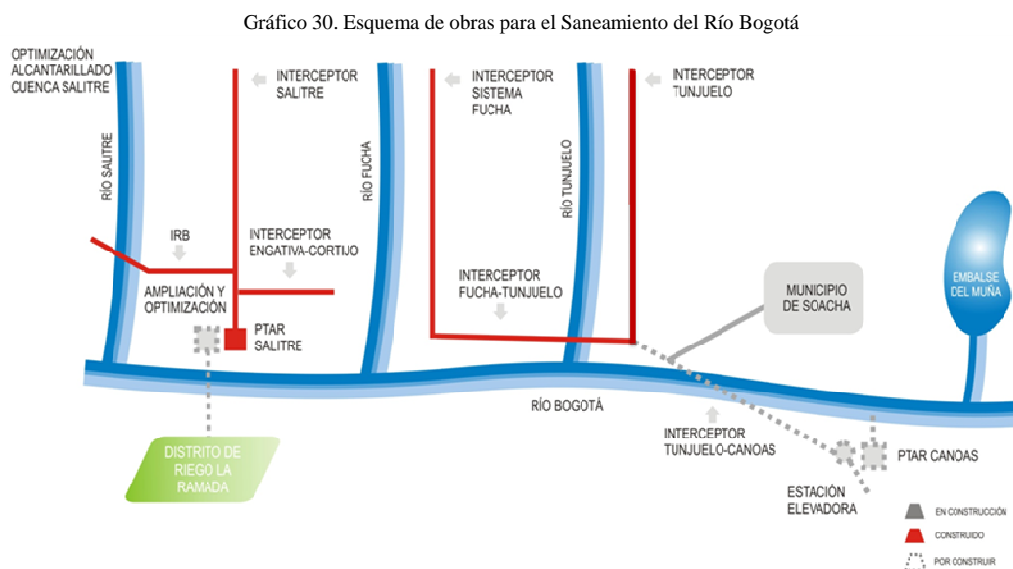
Gráfico 30. Esquema de obras para el Saneamiento del Río Bogotá

OPTIMIZACIÓN ALCANTARILLADO CUENCA SALITRE

INTERCEPTOR SALITRE

INTERCEPTOR SISTEMA FUCHA

INTERCEPTOR TUNJUELO

RÍO SALITRE

RÍO FUCHA

RÍO TUNJUELO

IRB

INTERCEPTOR ENGATIVA-CORTIJO

INTERCEPTOR FUCHA-TUNJUELO

MUNICIPIO DE SOACHA

EMBALSE DEL MUÑA

AMPLIACIÓN Y OPTIMIZACIÓN

PTAR SALITRE

RÍO BOGOTÁ

DISTRITO DE RIEGO LA RAMADA

INTERCEPTOR TUNJUELO-CANOAS

PTAR CANOAS

ESTACIÓN ELEVADORA

EN CONSTRUCCIÓN

CONSTRUIDO

POR CONSTRUIR